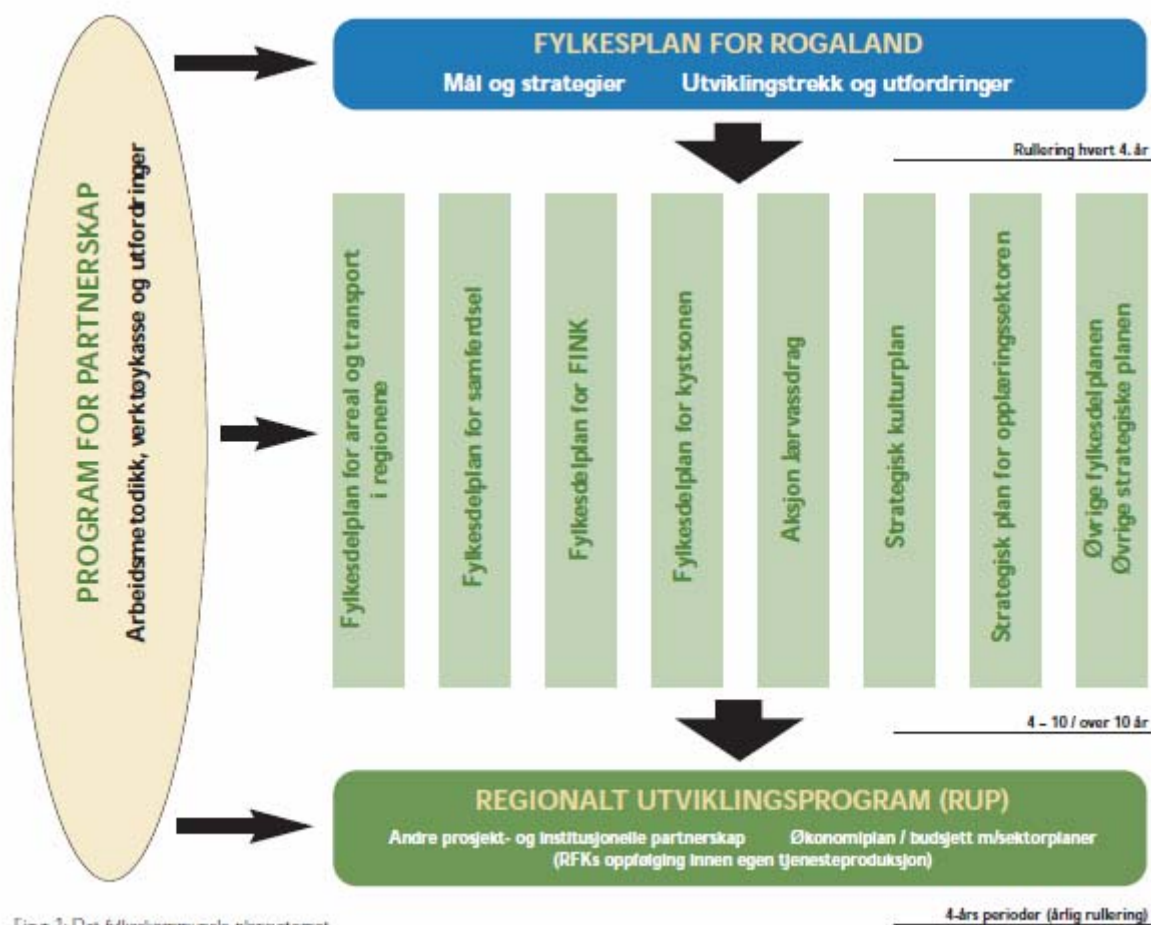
PROGRAM FOR PARTNERSKAP
Arbeidsmetodikk, verktøykasse og utfordringer

FYLKESPLAN FOR ROGALAND
Mål og strategier Utviklingstrekk og utfordringer

Rullering hvert 4. år

Fylkesdelplan for areal og transport i regionene

Fylkesdelplan for samferdsel

Fylkesdelplan for FINK

Fylkesdelplan for kystsonen

Aksjon Jærvassdrag

Strategisk kulturplan

Strategisk plan for opplæringssektoren

Øvrige fylkesdelplanen
Øvrige strategiske planen

4 – 10 / over 10 år

REGIONALT UTVIKLINGSPROGRAM (RUP)
Andre prosjekt- og institusjonelle partnerskap Økonomiplan / budsjett m/sektorplaner
(RFKs oppfølging innen egen tjenesteproduksjon)

Figur 1: Det fylkeskommunale plansystemet

4-års perioder (årlig rullering)